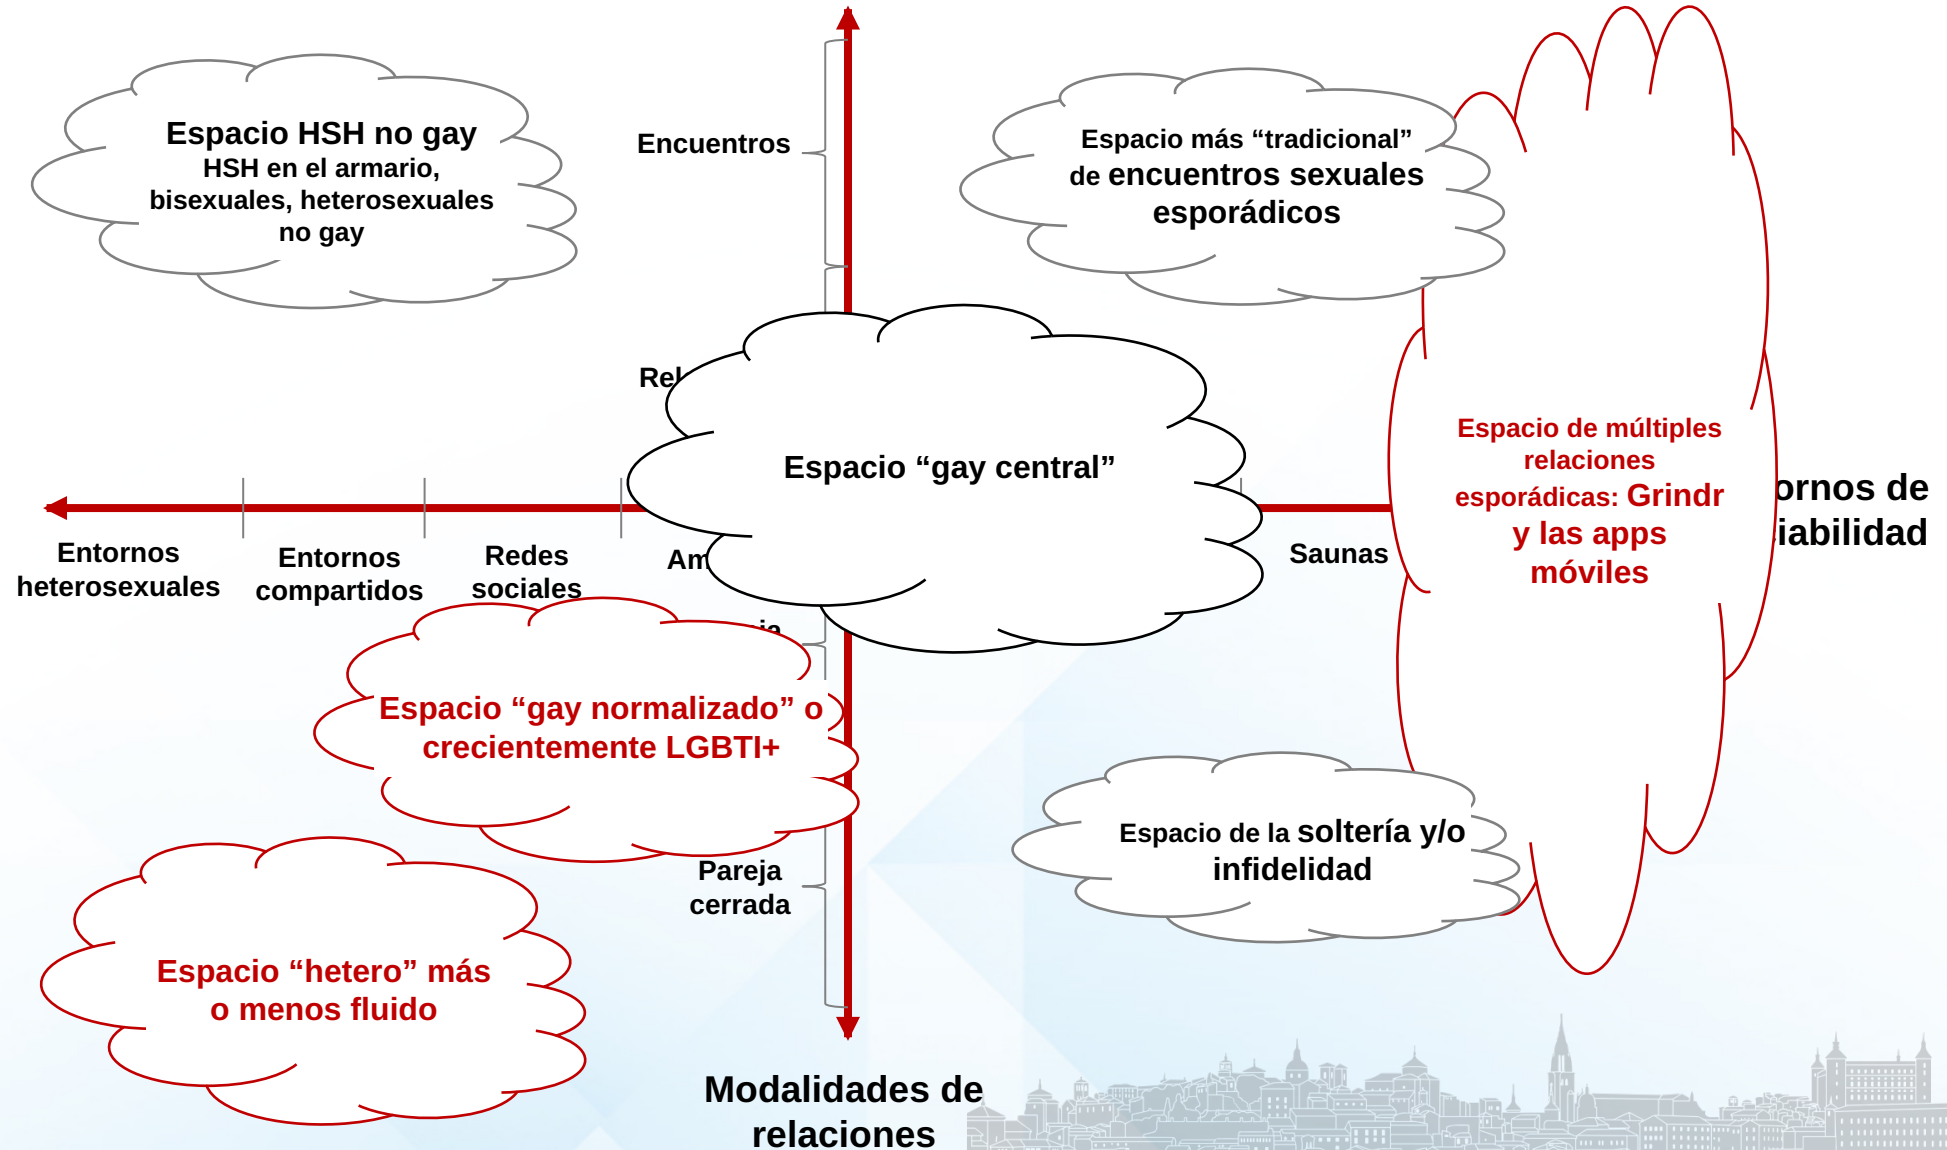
Espacio HSH no gay
HSH en el armario, bisexuales, heterosexuales no gay

Encuentros

Espacio más "tradicional" de encuentros sexuales esporádicos

Rel

Espacio "gay central"

Espacio de múltiples relaciones esporádicas: Grindr y las apps móviles

ornos de
iabilidad

Entornos heterosexuales

Entornos compartidos

Redes sociales

Am

Saunas

ia

Espacio "gay normalizado" o crecientemente LGBTI+

Espacio de la soltería y/o infidelidad

Pareja cerrada

Espacio "hetero" más o menos fluido

Modalidades de relaciones